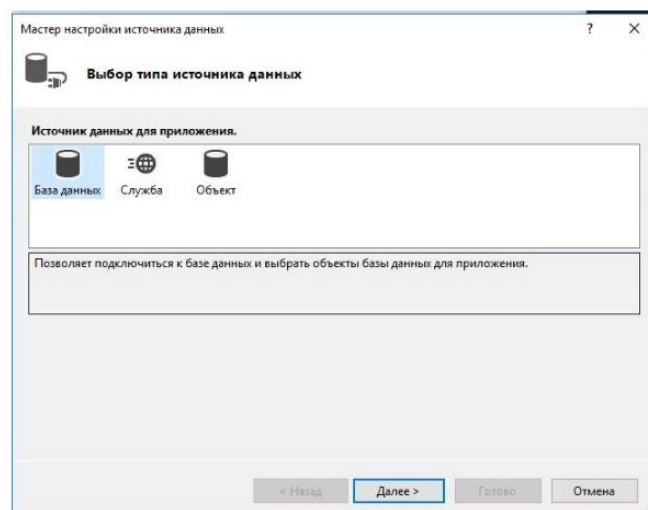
Мастер настройки источника данных

?

×

Выбор типа источника данных

Источник данных для приложения.

База данных

Служба

Объект

Позволяет подключиться к базе данных и выбрать объекты базы данных для приложения.

< Назад

Далее >

Готово

Отмена